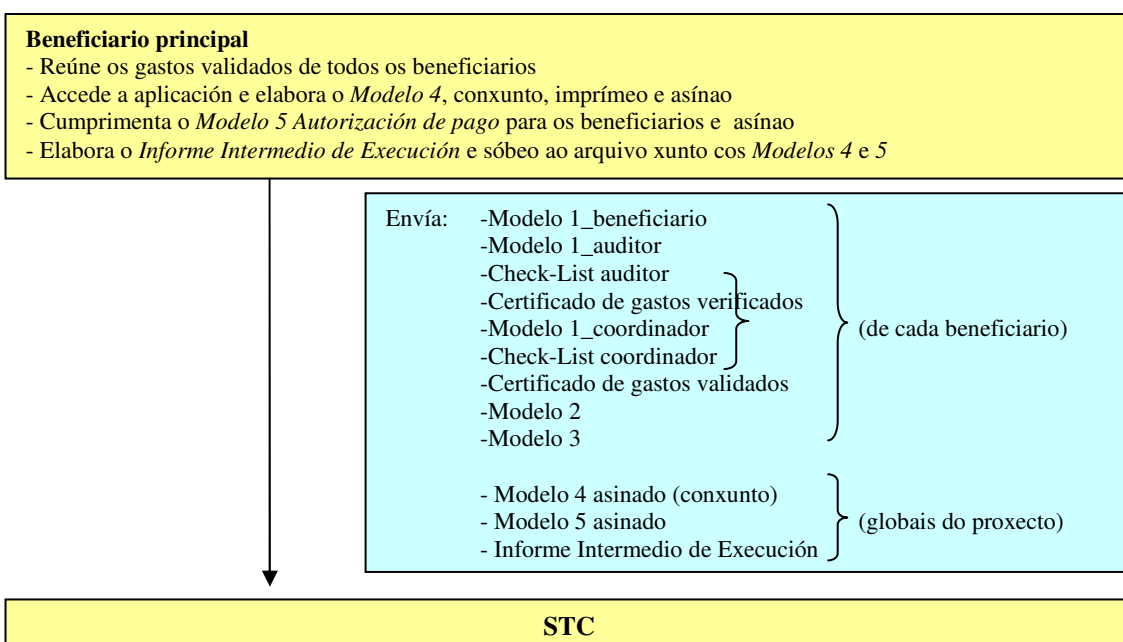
**Beneficiario principal**
- Reúne os gastos validados de todos os beneficiarios
- Accede a aplicación e elabora o *Modelo 4*, conxunto, imprímeo e asínao
- Cumprimenta o *Modelo 5 Autorización de pago* para os beneficiarios e asínao
- Elabora o *Informe Intermedio de Execución* e sóbeo ao arquivo xunto cos *Modelos 4* e *5*

Envía:
-Modelo 1_beneficiario
-Modelo 1_auditor
-Check-List auditor
-Certificado de gastos verificados
-Modelo 1_coordinador
-Check-List coordinador
-Certificado de gastos validados
-Modelo 2
-Modelo 3
(de cada beneficiario)

- Modelo 4 asinado (conxunto)
- Modelo 5 asinado
- Informe Intermedio de Execución
(globais do proxecto)

**STC**